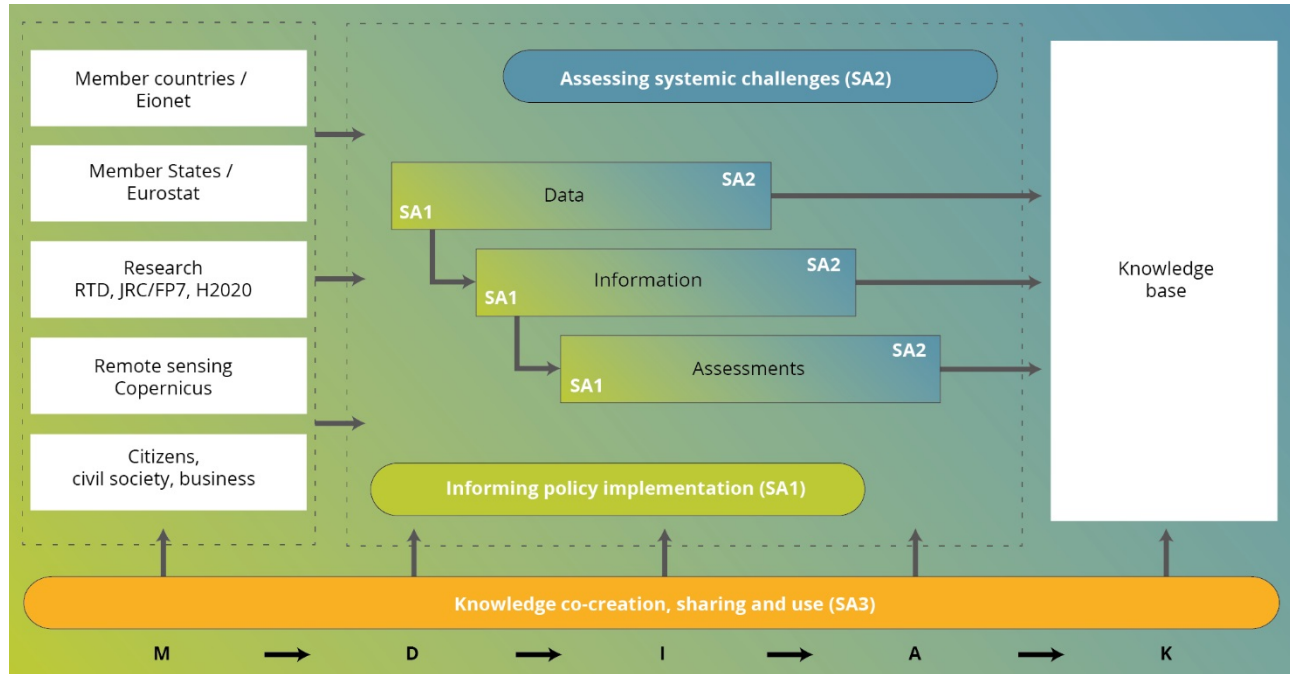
Member countries / Eionet

Member States / Eurostat

Research RTD, JRC/FP7, H2020

Remote sensing Copernicus

Citizens, civil society, business

Assessing systemic challenges (SA2)

Data SA2 SA1

Information SA2 SA1

Assessments SA2 SA1

Informing policy implementation (SA1)

Knowledge base

Knowledge co-creation, sharing and use (SA3)

M D I A K